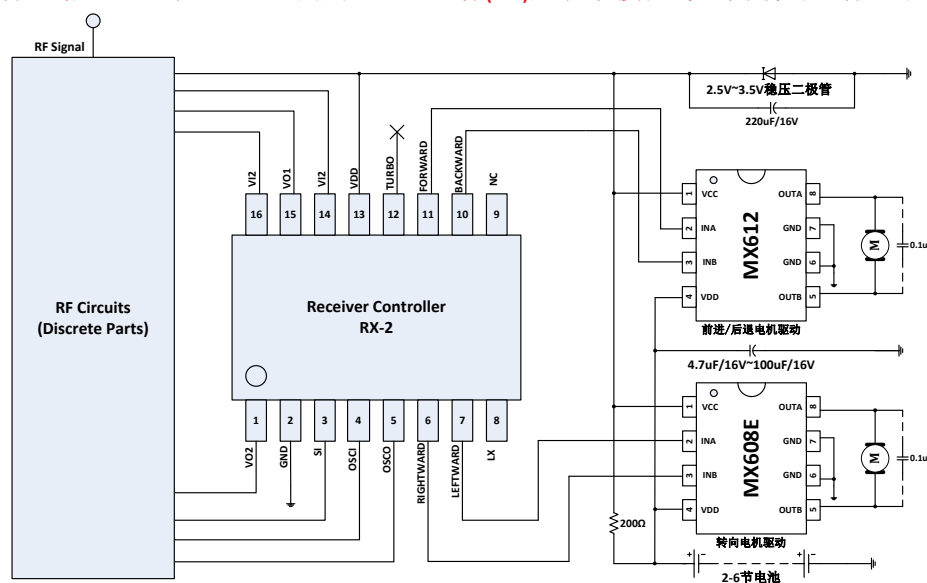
RF Signal

RF Circuits
(Discrete Parts)

Receiver Controller
RX-2

VI2 16
VO1 15
VI2 14
VDD 13
TURBO 12
FORWARD 11
BACKWARD 10
NC 9

1 VO2
2 GND
3 SI
4 OSCI
5 OSCO
6 RIGHTWARD
7 LEFTWARD
8 LX

2.5V~3.5V稳压二极管
220uF/16V

MX612
1 VCC
2 INA
3 INB
4 VDD
OUTA 8
GND 7
GND 6
OUTB 5
M
0.1u
前进/后退电机驱动

4.7uF/16V~100uF/16V

MX608E
1 VCC
2 INA
3 INB
4 VDD
OUTA 8
GND 7
GND 6
OUTB 5
M
0.1u
转向电机驱动

200Ω
2-6节电池